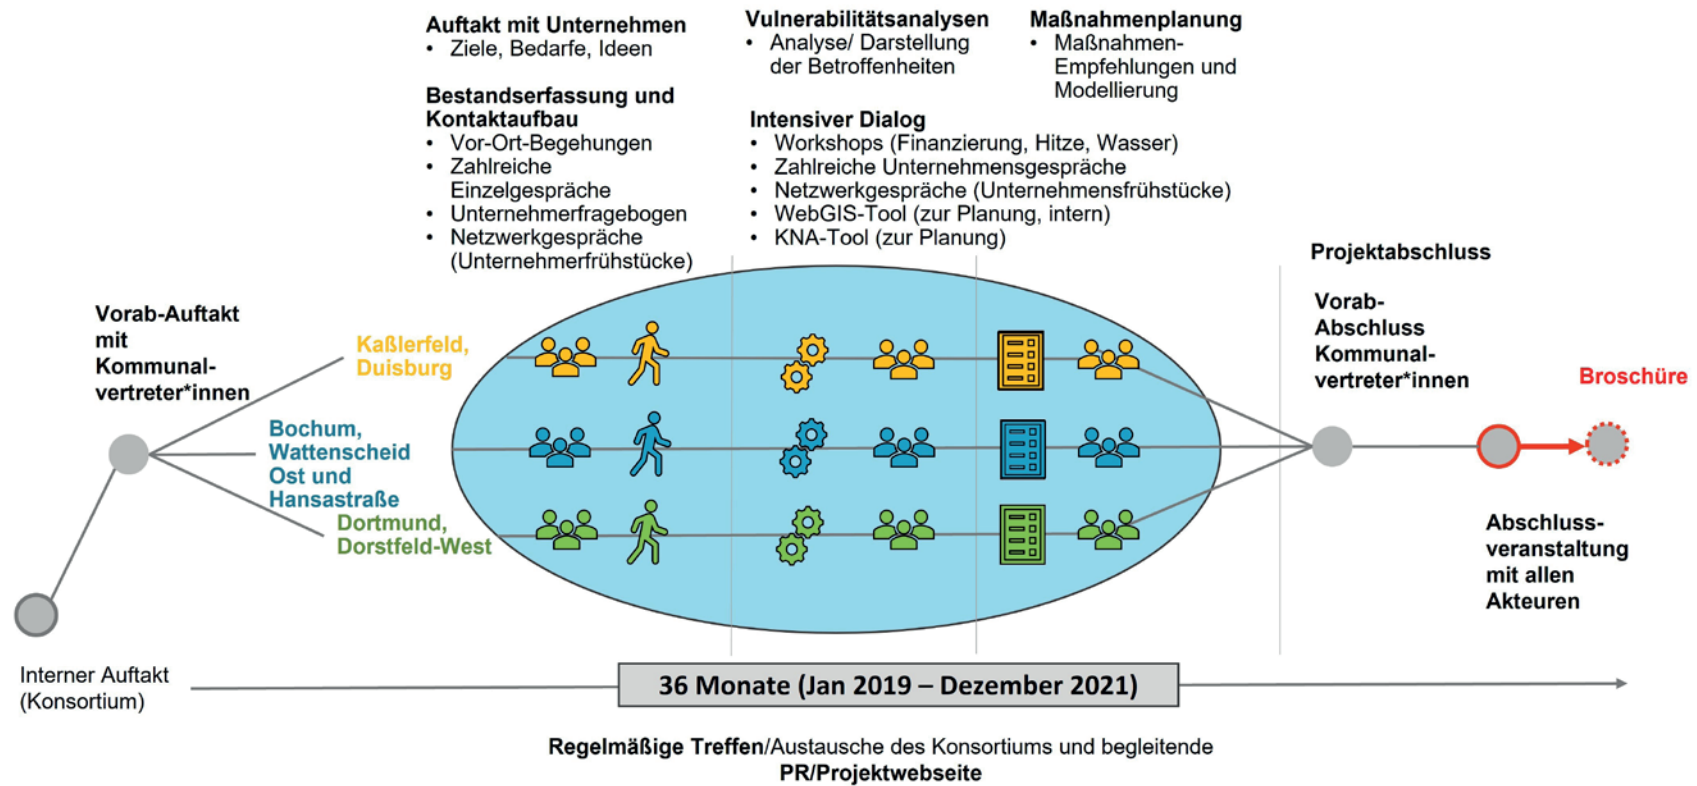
**Auftakt mit Unternehmen**
• Ziele, Bedarfe, Ideen

**Bestandserfassung und Kontaktaufbau**
• Vor-Ort-Begehungen
• Zahlreiche Einzelgespräche
• Unternehmerfragebogen
• Netzwerkgespräche (Unternehmerfrühstücke)

**Vulnerabilitätsanalysen**
• Analyse/ Darstellung der Betroffenheiten

**Intensiver Dialog**
• Workshops (Finanzierung, Hitze, Wasser)
• Zahlreiche Unternehmensgespräche
• Netzwerkgespräche (Unternehmensfrühstücke)
• WebGIS-Tool (zur Planung, intern)
• KNA-Tool (zur Planung)

**Maßnahmenplanung**
• Maßnahmen-Empfehlungen und Modellierung

**Projektabschluss**

**Vorab-Auftakt mit Kommunal-vertreter*innen**

Kaßlerfeld, Duisburg

Bochum, Wattenscheid Ost und Hansastraße

Dortmund, Dorstfeld-West

**Vorab-Abschluss Kommunal-vertreter*innen**

Broschüre

**Abschluss-veranstaltung mit allen Akteuren**

Interner Auftakt (Konsortium)

36 Monate (Jan 2019 – Dezember 2021)

**Regelmäßige Treffen**/Austausche des Konsortiums und begleitende **PR/Projektwebseite**